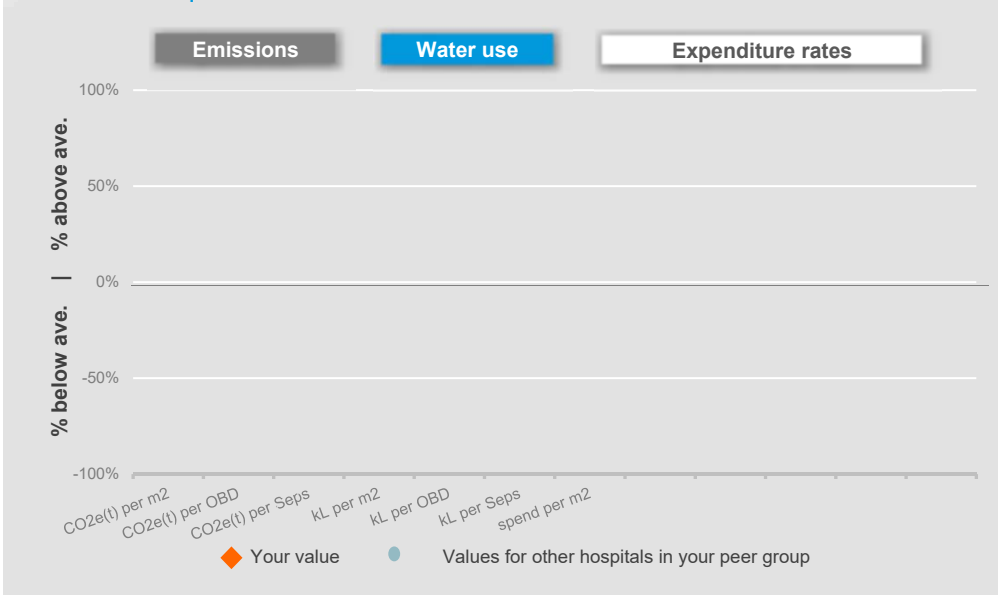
Emissions

Water use

Expenditure rates

% below ave. | % above ave.

100%

50%

0%

-50%

-100%

CO2e(t) per m2

CO2e(t) per OBD

CO2e(t) per Seps

kL per m2

kL per OBD

kL per Seps

spend per m2

Your value

Values for other hospitals in your peer group